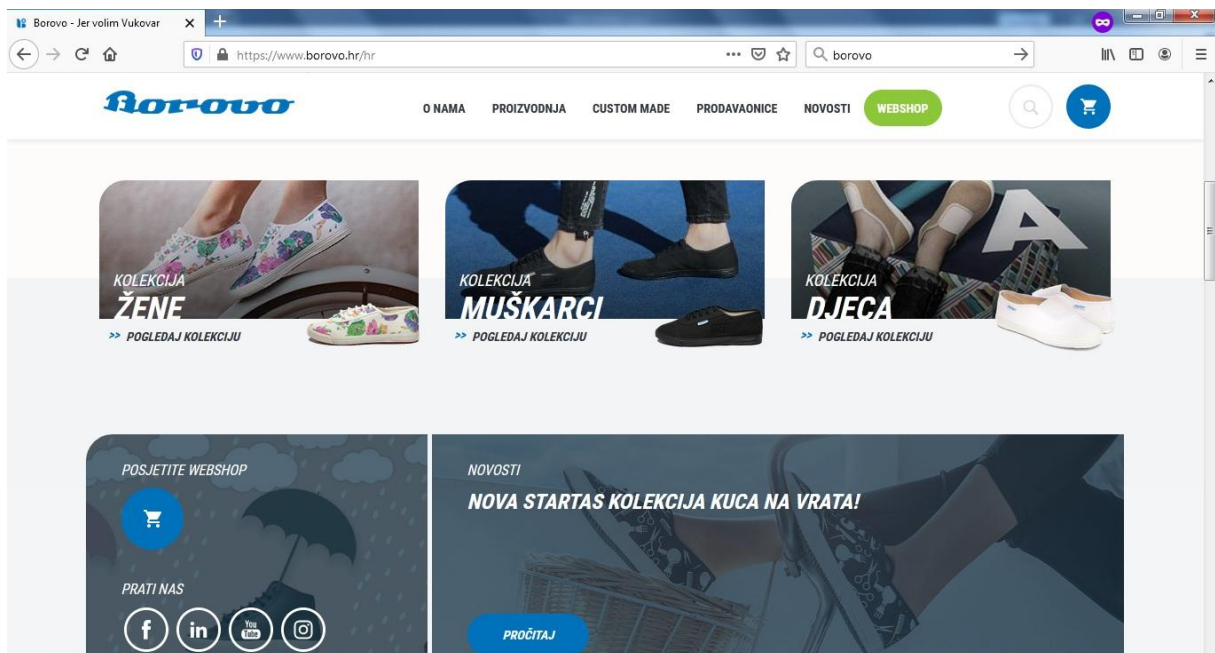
Borovo - Jer volim Vukovar

https://www.borovo.hr/hr

borovo

Borovo

O NAMA PROIZVODNJA CUSTOM MADE PRODAVAONICE NOVOSTI WEBSHOP

KOLEKCIJA
ŽENE
>> POGLEDAJ KOLEKCIJU

KOLEKCIJA
MUŠKARCI
>> POGLEDAJ KOLEKCIJU

KOLEKCIJA
DJECA
>> POGLEDAJ KOLEKCIJU

POSJETITE WEBSHOP

PRATI NAS

NOVOSTI
NOVA STARTAS KOLEKCIJA KUCA NA VRATA!

PROČITAJ